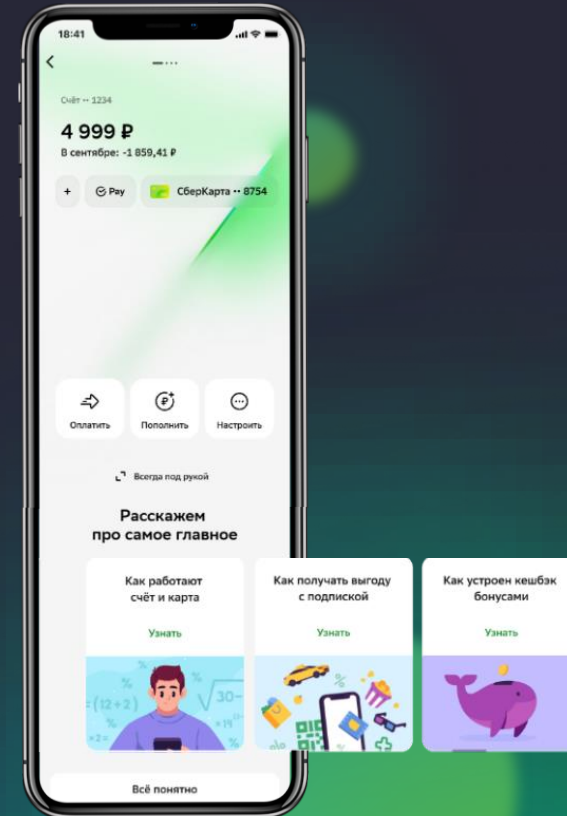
18:41

Счёт •• 1234

4 999 ₽

В сентябре: -1 859,41 ₽

+

Pay

СберКарта •• 8754

Оплатить

Пополнить

Настроить

Всегда под рукой

Расскажем про самое главное

Как работают счёт и карта

Узнать

Как получать выгоду с подпиской

Узнать

Как устроен кешбэк бонусами

Узнать

Всё понятно